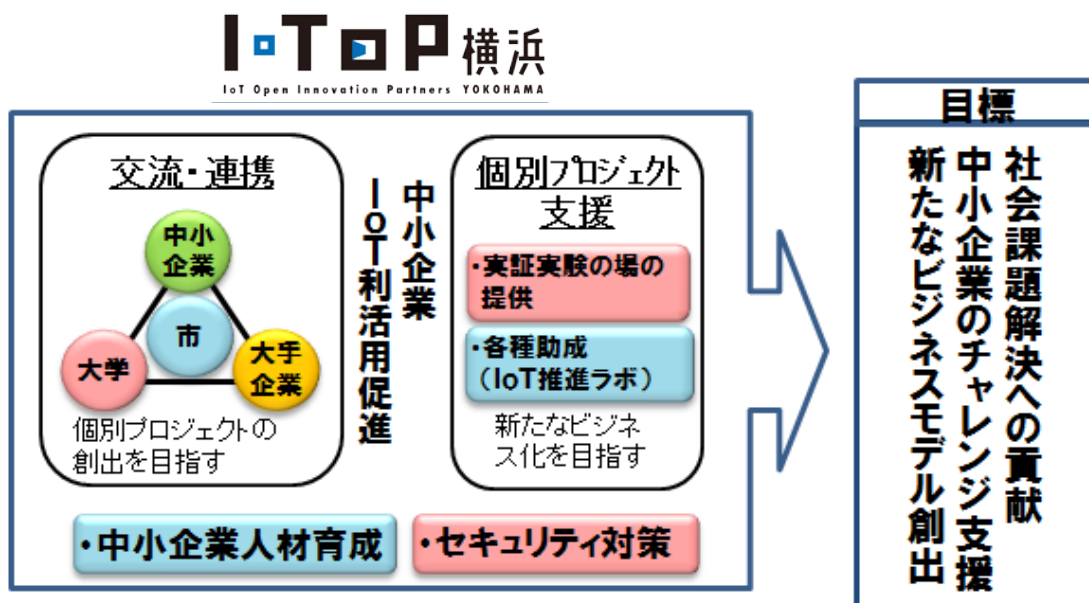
I·T□P 横浜
IoT Open Innovation Partners YOKOHAMA

交流・連携

中小企業

市

大学

大手企業

個別プロジェクトの創出を目指す

中小企業 IoT利活用促進

個別プロジェクト支援

・実証実験の場の提供

・各種助成（IoT推進ラボ）

新たなビジネス化を目指す

・中小企業人材育成

・セキュリティ対策

目標

社会課題解決への貢献

中小企業のチャレンジ支援

新たなビジネスモデル創出